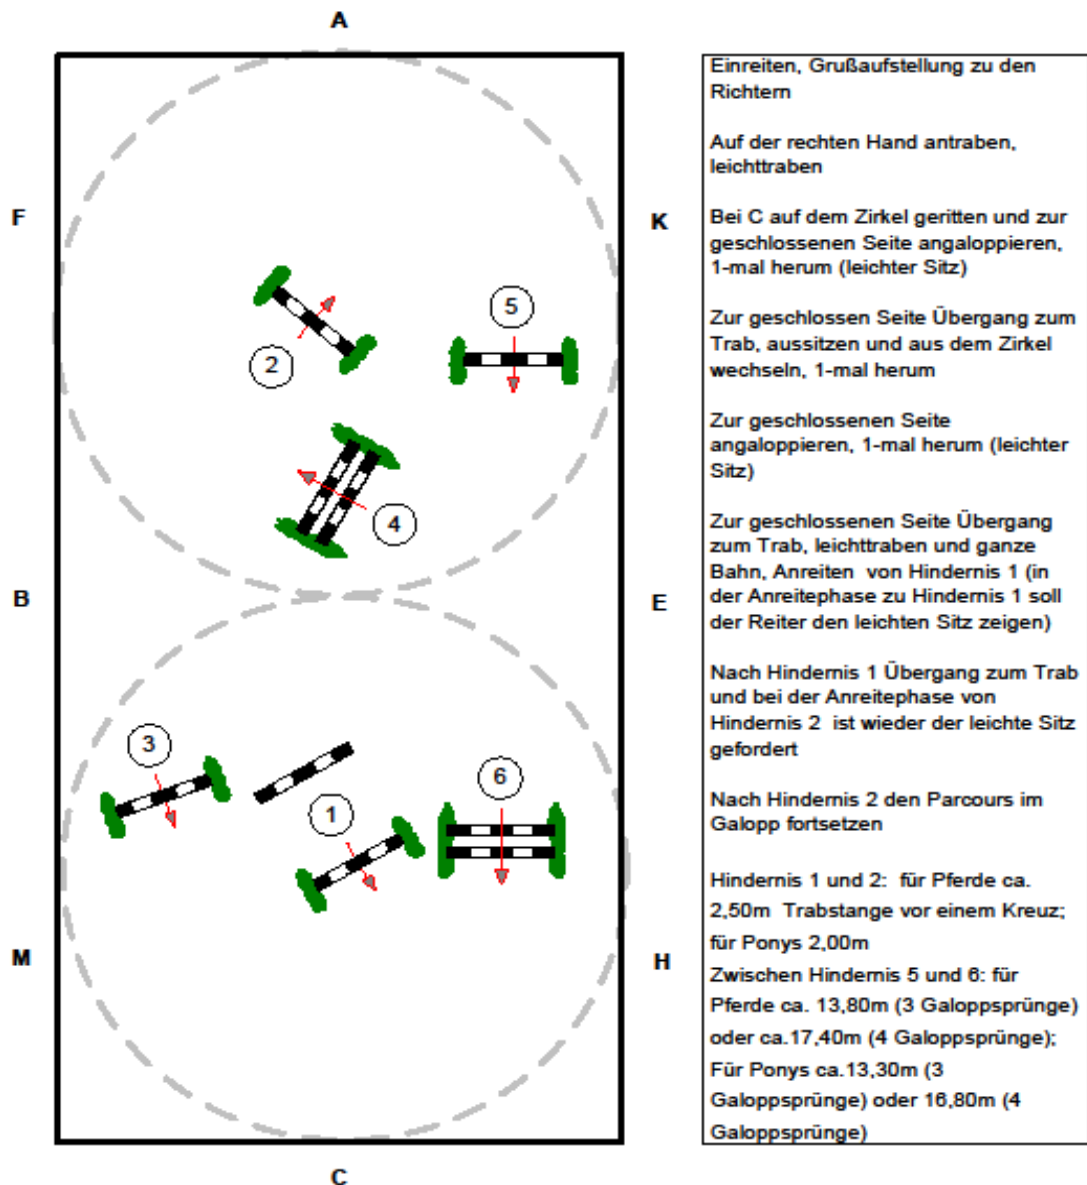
A

F

K

B

E

M

H

C

5

2

4

3

6

1

Einreiten, Grußaufstellung zu den Richtern

Auf der rechten Hand antraben, leichttraben

Bei C auf dem Zirkel geritten und zur geschlossenen Seite angaloppieren, 1-mal herum (leichter Sitz)

Zur geschlossen Seite Übergang zum Trab, aussitzen und aus dem Zirkel wechseln, 1-mal herum

Zur geschlossenen Seite angaloppieren, 1-mal herum (leichter Sitz)

Zur geschlossenen Seite Übergang zum Trab, leichttraben und ganze Bahn, Anreiten von Hindernis 1 (in der Anreitephase zu Hindernis 1 soll der Reiter den leichten Sitz zeigen)

Nach Hindernis 1 Übergang zum Trab und bei der Anreitephase von Hindernis 2 ist wieder der leichte Sitz gefordert

Nach Hindernis 2 den Parcours im Galopp fortsetzen

Hindernis 1 und 2: für Pferde ca. 2,50m Trabstange vor einem Kreuz; für Ponys 2,00m

Zwischen Hindernis 5 und 6: für Pferde ca. 13,80m (3 Galoppsprünge) oder ca.17,40m (4 Galoppsprünge); Für Ponys ca.13,30m (3 Galoppsprünge) oder 16,80m (4 Galoppsprünge)